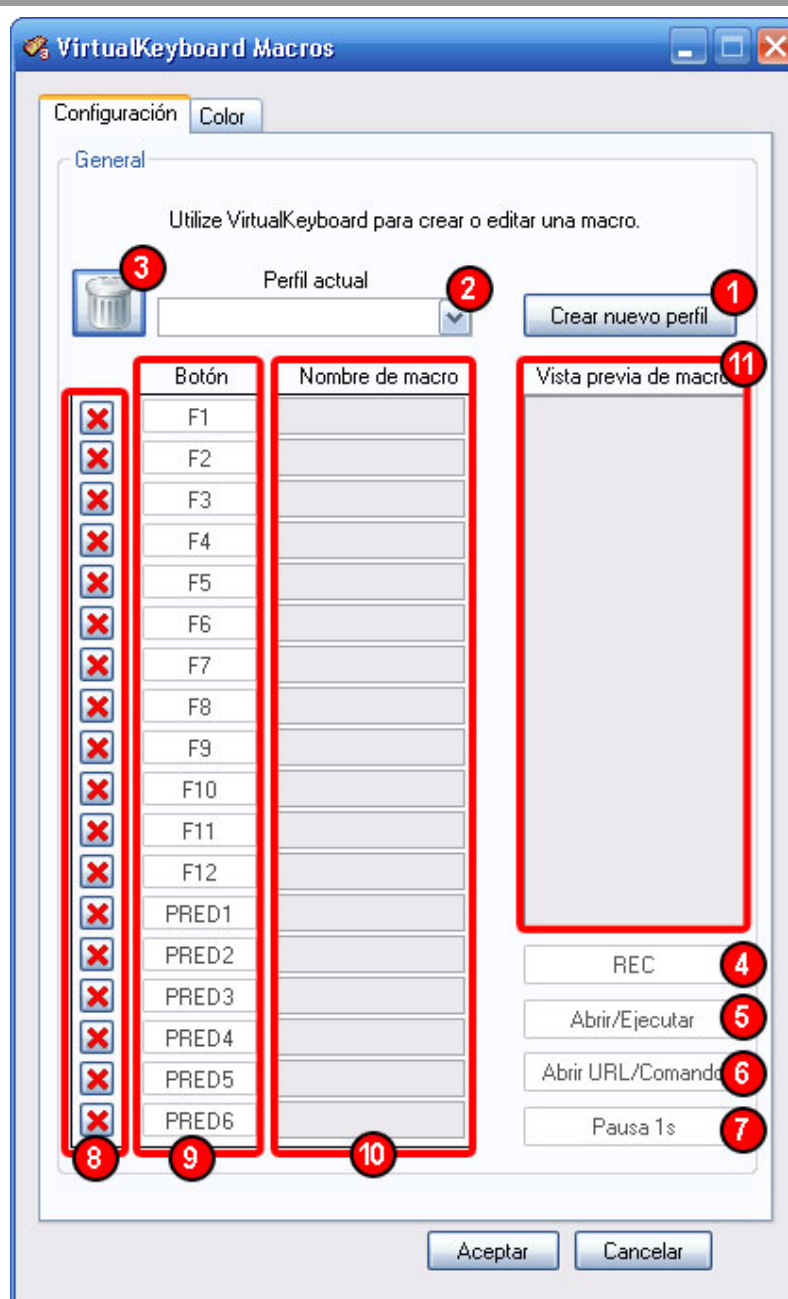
VirtualKeyboard Macros

Configuración
Color

General

Utilize VirtualKeyboard para crear o editar una macro.

3
Perfil actual
2
Crear nuevo perfil
1

Botón
Nombre de macro
Vista previa de macro
11

F1
F2
F3
F4
F5
F6
F7
F8
F9
F10
F11
F12
PRED1
PRED2
PRED3
PRED4
PRED5
PRED6

REC
4
Abrir/Ejecutar
5
Abrir URL/Comando
6
Pausa 1s
7

8
9
10

Aceptar
Cancelar